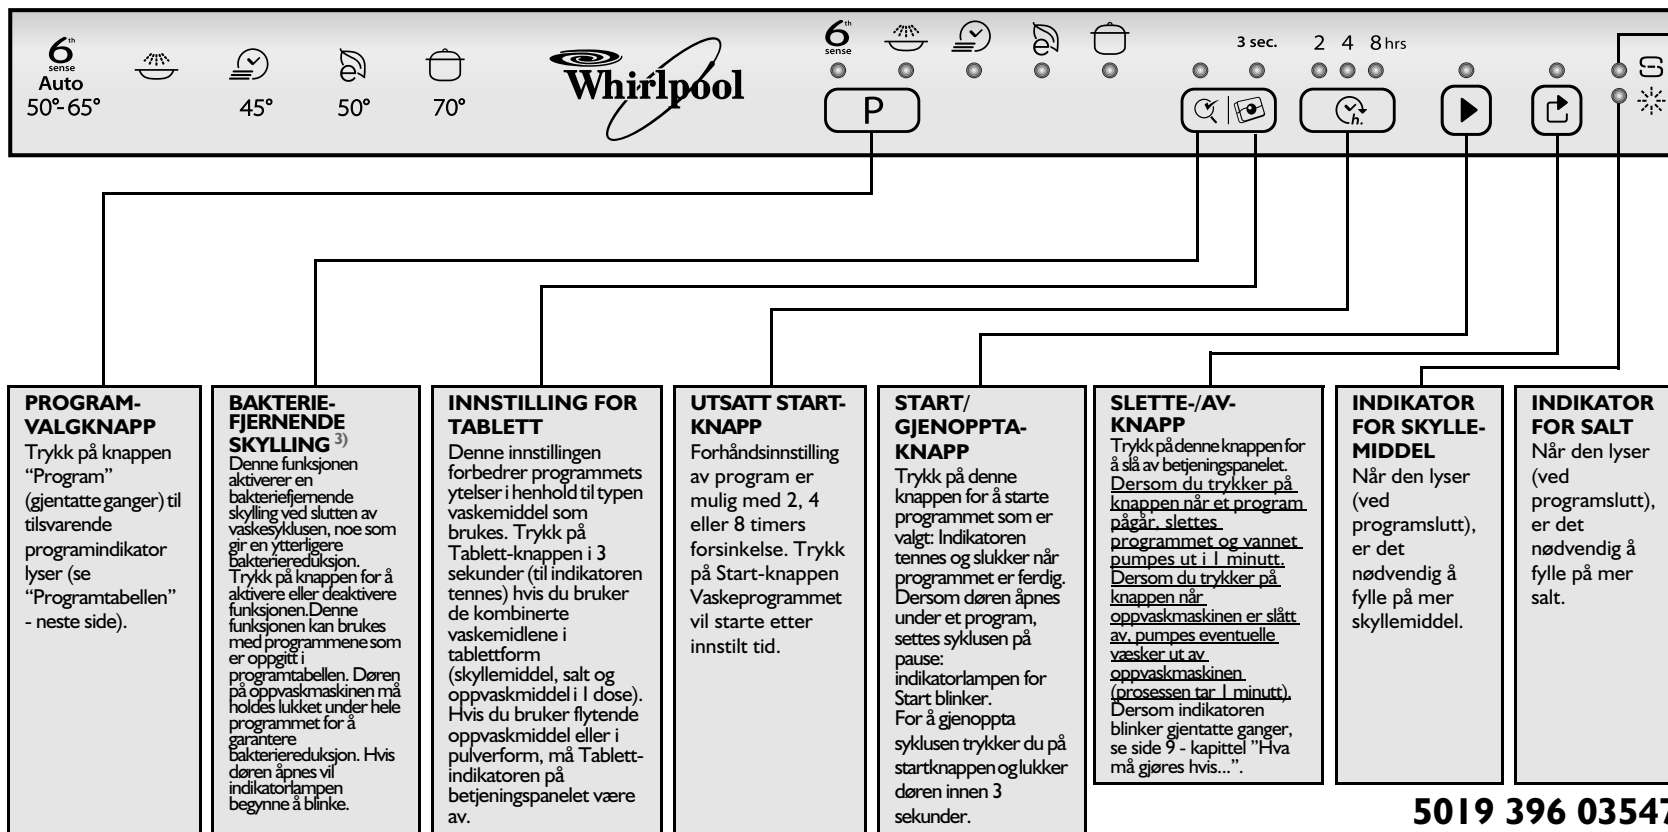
6th sense
Auto
50°-65°

45°

50°

70°

Whirlpool

6th sense

P

3 sec.

2 4 8 hrs

PROGRAM-VALGKNAPP
Trykk på knappen “Program” (gjentatte ganger) til tilsvarende programindikator lyser (se “Programtabellen” - neste side).

BAKTERIE-FJERNENDE SKYLLING $^{3)}$
Denne funksjonen aktiverer en bakteriefjernende skylling ved slutten av vaskesyklusen, noe som gir en ytterligere bakteriereduksjon. Trykk på knappen for å aktivere eller deaktivere funksjonen.Denne funksjonen kan brukes med programmene som er oppgitt i programtabellen. Døren på oppvaskmaskinen må holdes lukket under hele programmet for å garantere bakteriereduksjon. Hvis døren åpnes vil indikatorlampen begynne å blinke.

INNSTILLING FOR TABLETT
Denne innstillingen forbedrer programmets ytelser i henhold til typen vaskemiddel som brukes. Trykk på Tablett-knappen i 3 sekunder (til indikatoren tennes) hvis du bruker de kombinerte vaskemidlene i tablettform (skyllemiddel, salt og oppvaskmiddel i 1 dose). Hvis du bruker flytende oppvaskmiddel eller i pulverform, må Tablett-indikatoren på betjeningspanelet være av.

UTSATT START-KNAPP
Forhåndsinnstilling av program er mulig med 2, 4 eller 8 timers forsinkelse. Trykk på Start-knappen Vaskeprogrammet vil starte etter innstilt tid.

START/ GJENOPPTA-KNAPP
Trykk på denne knappen for å starte programmet som er valgt: Indikatoren tennes og slukker når programmet er ferdig. Dersom døren åpnes under et program, settes syklusen på pause: indikatorlampen for Start blinker.
For å gjenoppta syklusen trykker du på startknappen og lukker døren innen 3 sekunder.

SLETTE-/AV-KNAPP
Trykk på denne knappen for å slå av betjeningspanelet. Dersom du trykker på knappen når et program pågår, slettes programmet og vannet pumpes ut i 1 minutt. Dersom du trykker på knappen når oppvaskmaskinen er slått av, pumpes eventuelle væsker ut av oppvaskmaskinen (prosessen tar 1 minutt). Dersom indikatoren blinker gjentatte ganger, se side 9 - kapittel ”Hva må gjøres hvis...”.

INDIKATOR FOR SKYLLE-MIDDEL
Når den lyser (ved programslutt), er det nødvendig å fylle på mer skyllemiddel.

INDIKATOR FOR SALT
Når den lyser (ved programslutt), er det nødvendig å fylle på mer salt.

5019 396 0354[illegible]